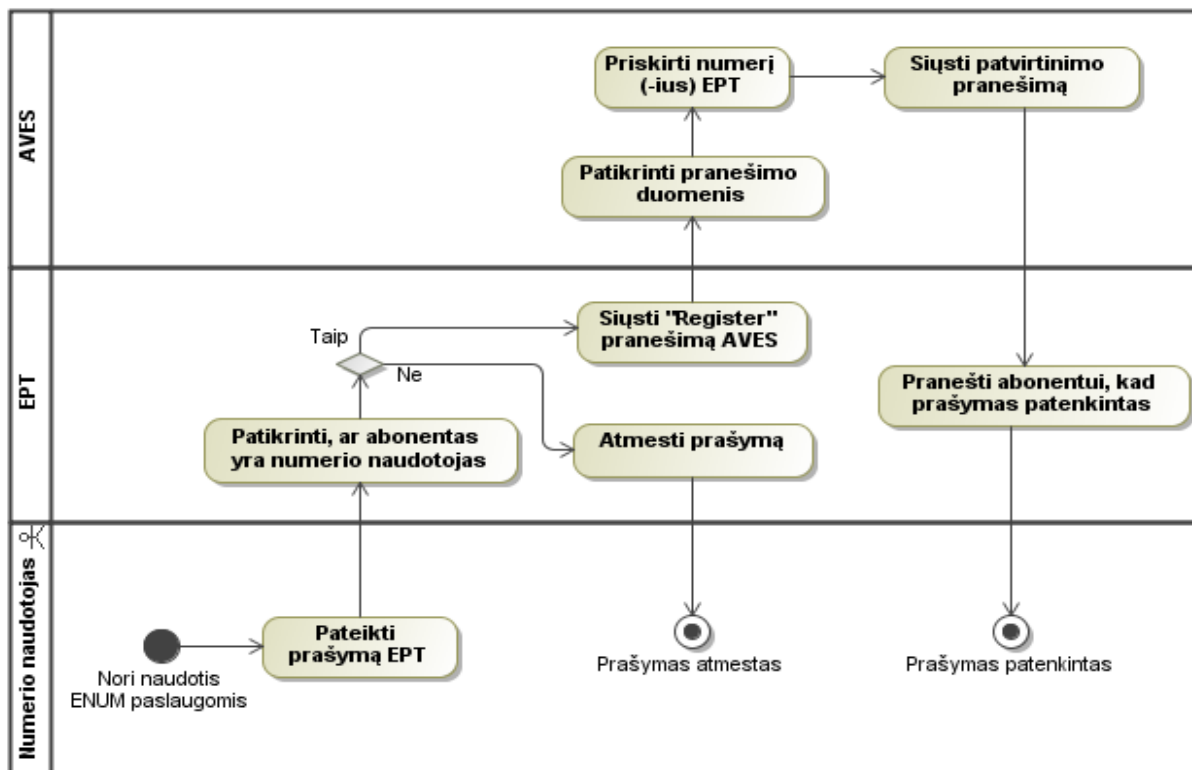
AVES

Priskirti numerį (-ius) EPT

Siųsti patvirtinimo pranešimą

Patikrinti pranešimo duomenis

EPT

Taip

Siųsti "Register" pranešimą AVES

Ne

Pranešti abonentui, kad prašymas patenkintas

Patikrinti, ar abonentas yra numerio naudotojas

Atmesti prašymą

Numerio naudotojas

Pateikti prašymą EPT

Nori naudotis ENUM paslaugomis

Prašymas atmestas

Prašymas patenkintas